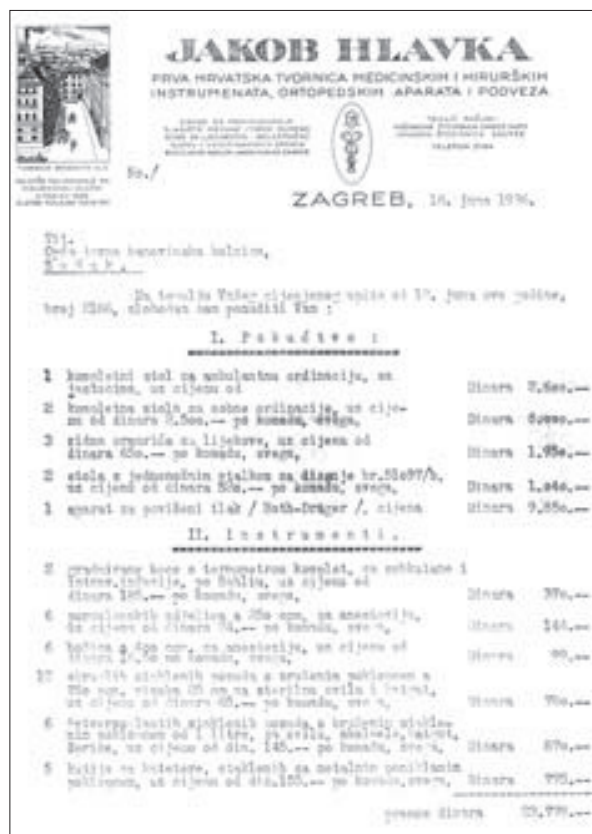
JAKOB HLAVKA

PRVA HRVATSKA TVORNICA MEDICINSKIH I KIRURŠKIH INSTRUMENATA, ORTOPEDSKIH APARATA I PODVEZA

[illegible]

Br./

ZAGREB, 16. juna 1936.

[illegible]
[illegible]
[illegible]

Na temelju Vašeg cijenjenog upita od 13. juna ove godine, broj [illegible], slobodni smo ponuditi Vam :

I. Pokućstvo :

1 kompletni stol za ambulantnu ordinaciju, sa instrucima, uz cijenu od | Dinara 2.6oo.--
2 kompletna stola za ostale ordinacije, uz cijenu od dinara 2.5oo.-- po komadu, svega, | Dinara 5.ooo.--
3 zidna ormarića za lijekove, uz cijenu od dinara 65o.-- po komadu, svega, | Dinara 1.95o.--
2 stola s jednostavnim stalkom za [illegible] br.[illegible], uz cijenu od dinara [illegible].-- po komadu, svega, | Dinara 1.44o.--
1 aparat za povišeni tlak / Roth-Dräger /, cijena | Dinara 9.85o.--

II. Instrumenti.

2 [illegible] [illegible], uz cijenu od dinara 185.-- po komadu, svega, | Dinara 37o.--
6 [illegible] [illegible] | Dinara 144.--
6 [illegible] | Dinara 9o.--
10 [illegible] | Dinara 7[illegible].--
6 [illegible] | Dinara 87o.--
5 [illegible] | Dinara 775.--

svega dinara 23.7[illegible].--